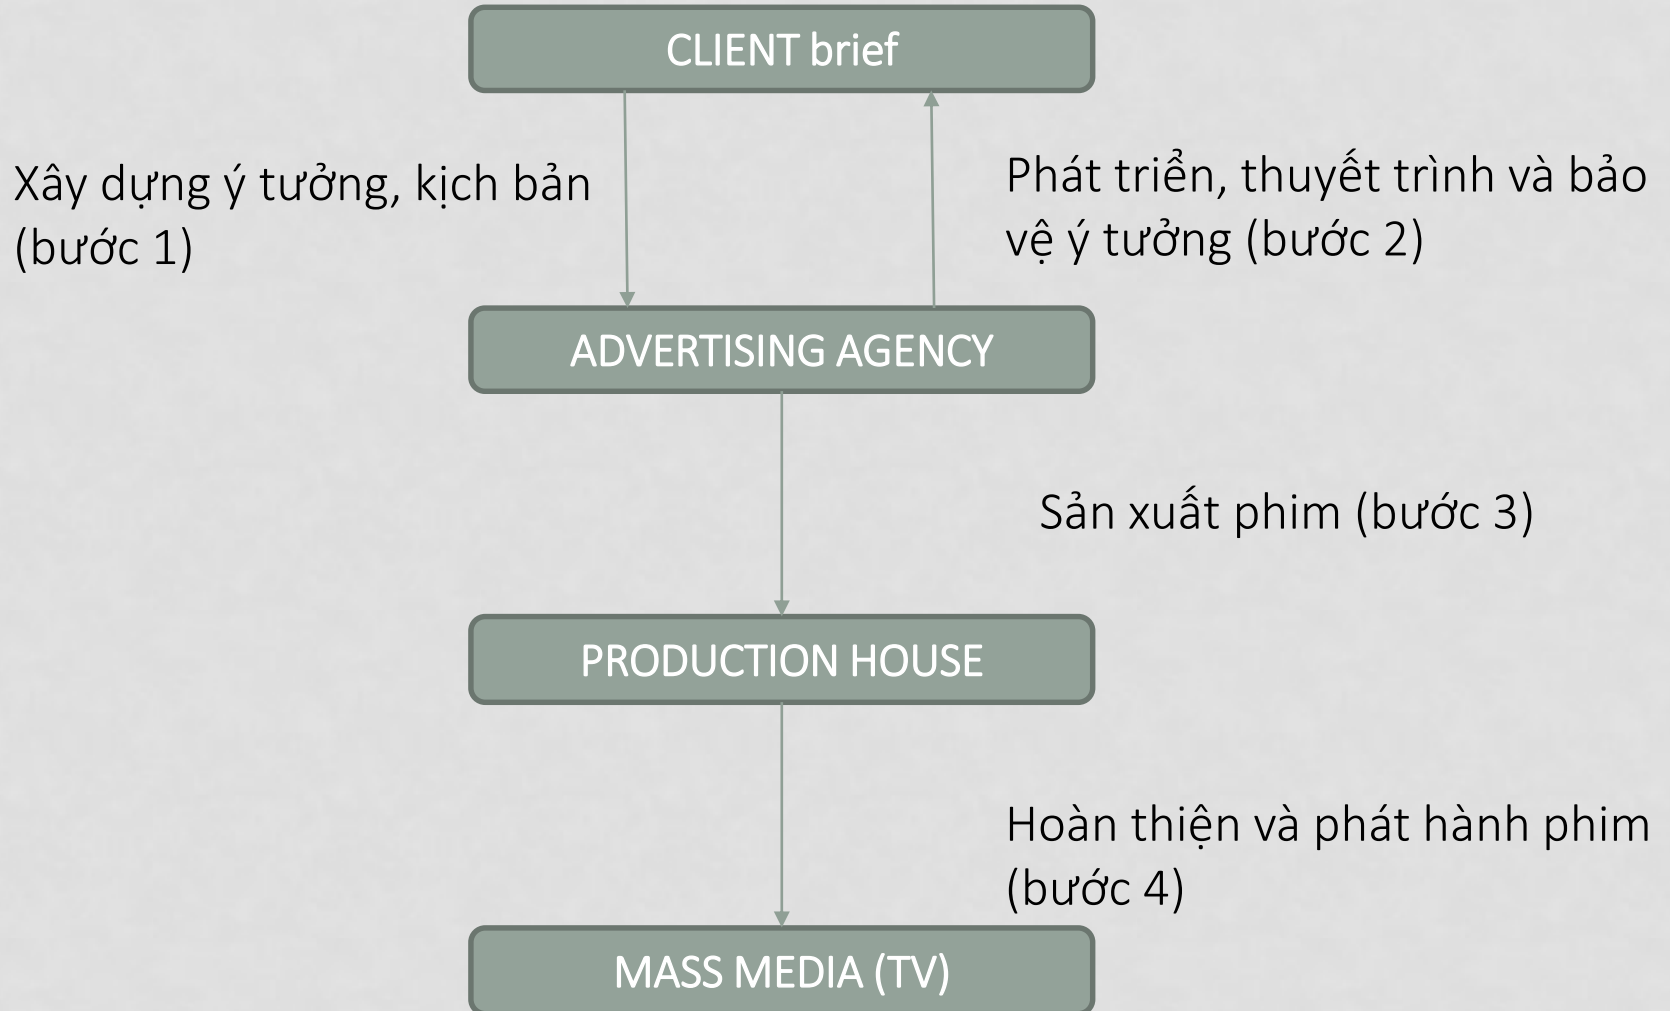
CLIENT brief

Xây dựng ý tưởng, kịch bản (bước 1)

Phát triển, thuyết trình và bảo vệ ý tưởng (bước 2)

ADVERTISING AGENCY

Sản xuất phim (bước 3)

PRODUCTION HOUSE

Hoàn thiện và phát hành phim (bước 4)

MASS MEDIA (TV)